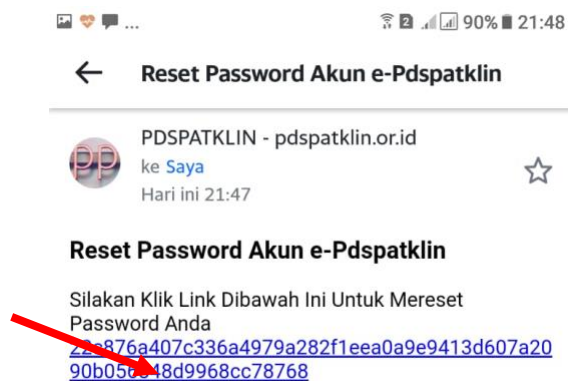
... 2 90% 21:48

Reset Password Akun e-Pdspatklin

pp

PDSPATKLIN - pdspatklin.or.id
ke Saya
Hari ini 21:47

Reset Password Akun e-Pdspatklin

Silakan Klik Link Dibawah Ini Untuk Mereset Password Anda
22c876a407c336a4979a282f1eea0a9e9413d607a2090b05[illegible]8d9968cc78768